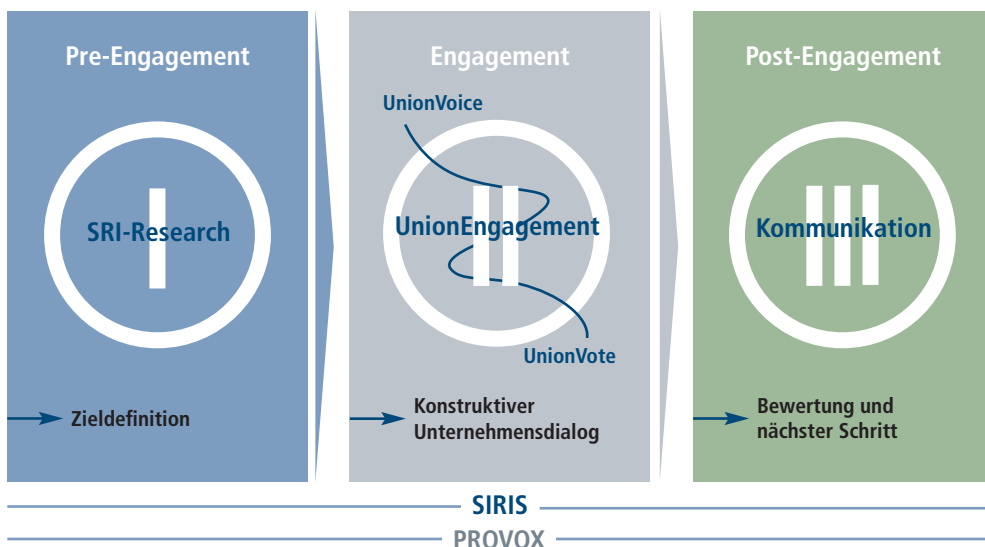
Pre-Engagement

SRI-Research

Zieldefinition

Engagement

UnionVoice

UnionEngagement

UnionVote

Konstruktiver Unternehmensdialog

Post-Engagement

Kommunikation

Bewertung und nächster Schritt

SIRIS

PROVOX